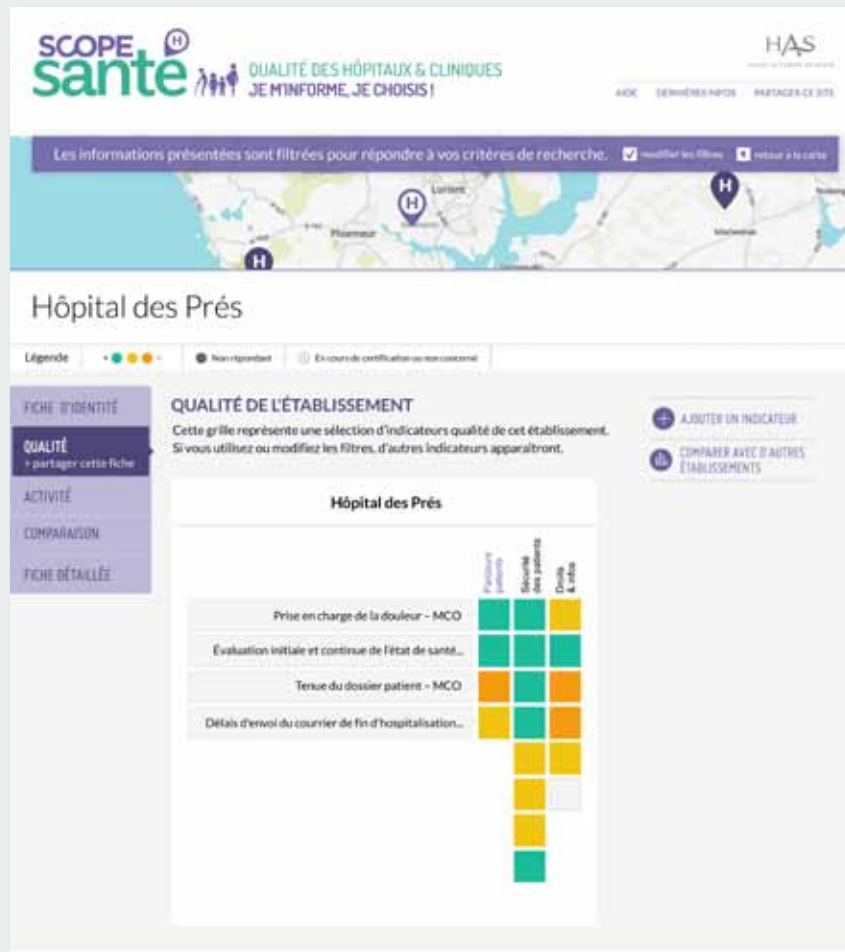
SCOPE santé

QUALITÉ DES HÔPITAUX & CLINIQUES
JE M'INFORME, JE CHOISIS !

HAS

AIDE  DERNIÈRES INFOS  PARTAGER CE SITE

Les informations présentées sont filtrées pour répondre à vos critères de recherche. Modifier les filtres  Retour à la carte

Lorient
Ploemeur

Hôpital des Prés

Légende  Non répondant  En cours de certification ou non concerné

FICHE D'IDENTITÉ
QUALITÉ
+ partager cette fiche
ACTIVITÉ
COMPARAISON
FICHE DÉTAILLÉE

QUALITÉ DE L'ÉTABLISSEMENT
Cette grille représente une sélection d'indicateurs qualité de cet établissement. Si vous utilisez ou modifiez les filtres, d'autres indicateurs apparaîtront.

AJOUTER UN INDICATEUR
COMPARER AVEC D'AUTRES ÉTABLISSEMENTS

Hôpital des Prés

Parcours patient
Sécurité des patients
Droits & infos

Prise en charge de la douleur – MCO
Évaluation initiale et continue de l'état de santé...
Tenue du dossier patient – MCO
Délais d'envoi du courrier de fin d'hospitalisation...